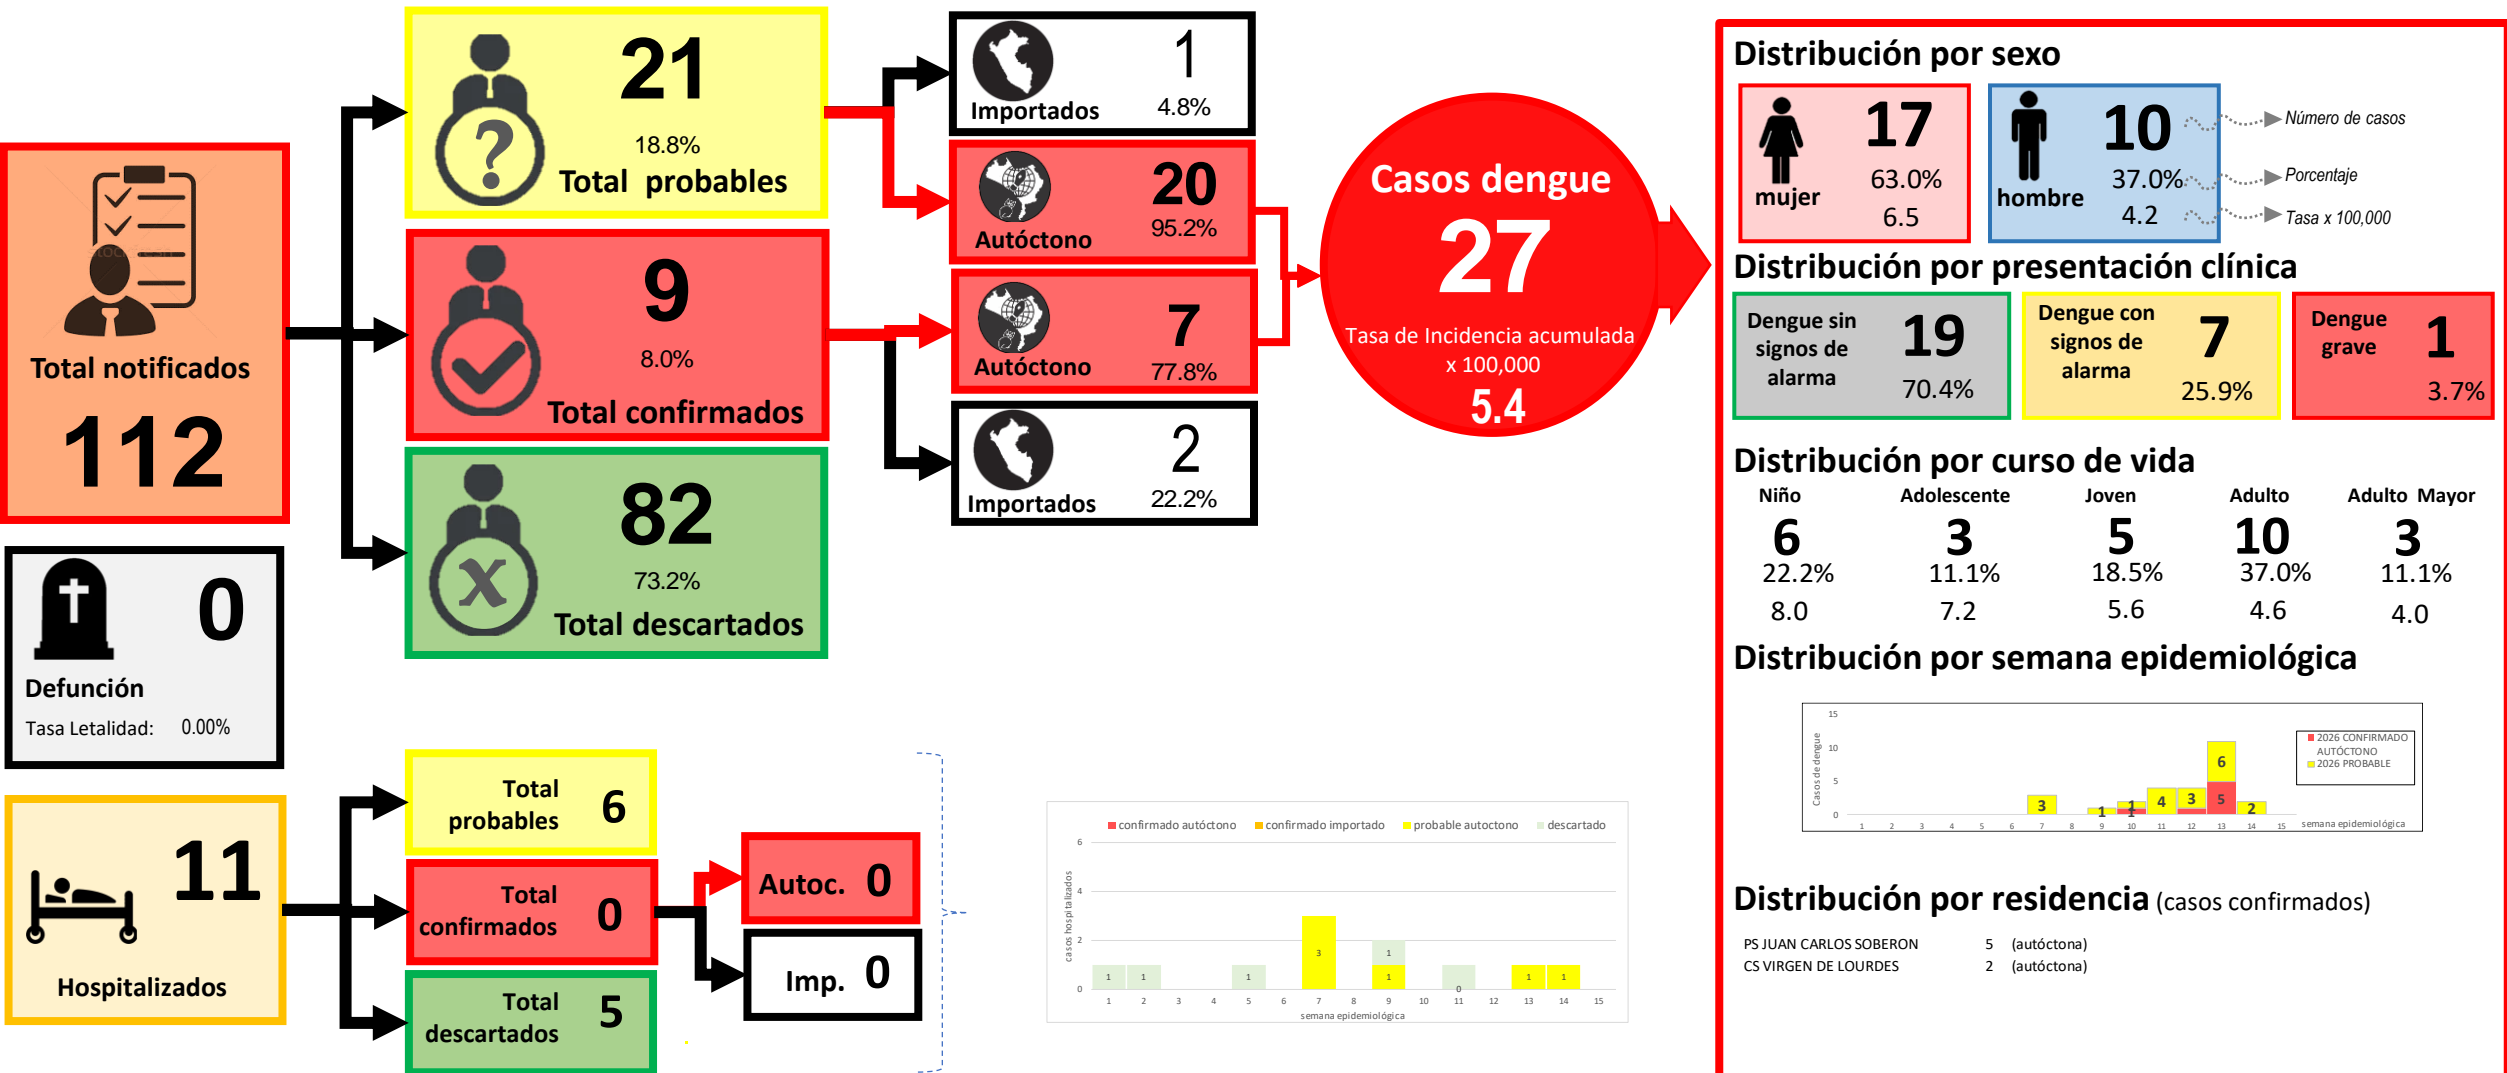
Total notificados
112

21
18.8%
Total probables

9
8.0%
Total confirmados

82
73.2%
Total descartados

Importados 1 4.8%
Autóctono 20 95.2%
Autóctono 7 77.8%
Importados 2 22.2%

Casos dengue
27
Tasa de Incidencia acumulada x 100,000
5.4

Defunción 0
Tasa Letalidad: 0.00%

Hospitalizados 11

Total probables 6
Total confirmados 0
Total descartados 5
Autoc. 0
Imp. 0

confirmado autóctono confirmado importado probable autoctono descartado
casos hospitalizados
semana epidemiológica

Distribución por sexo
mujer 17 63.0% 6.5
hombre 10 37.0% 4.2
Número de casos
Porcentaje
Tasa x 100,000

Distribución por presentación clínica
Dengue sin signos de alarma 19 70.4%
Dengue con signos de alarma 7 25.9%
Dengue grave 1 3.7%

Distribución por curso de vida
| Niño | Adolescente | Joven | Adulto | Adulto Mayor |
|---|---|---|---|---|
| 6 | 3 | 5 | 10 | 3 |
| 22.2% | 11.1% | 18.5% | 37.0% | 11.1% |
| 8.0 | 7.2 | 5.6 | 4.6 | 4.0 |

Distribución por semana epidemiológica
2026 CONFIRMADO AUTÓCTONO
2026 PROBABLE
Casos de dengue
semana epidemiológica

Distribución por residencia (casos confirmados)
PS JUAN CARLOS SOBERON 5 (autóctona)
CS VIRGEN DE LOURDES 2 (autóctona)